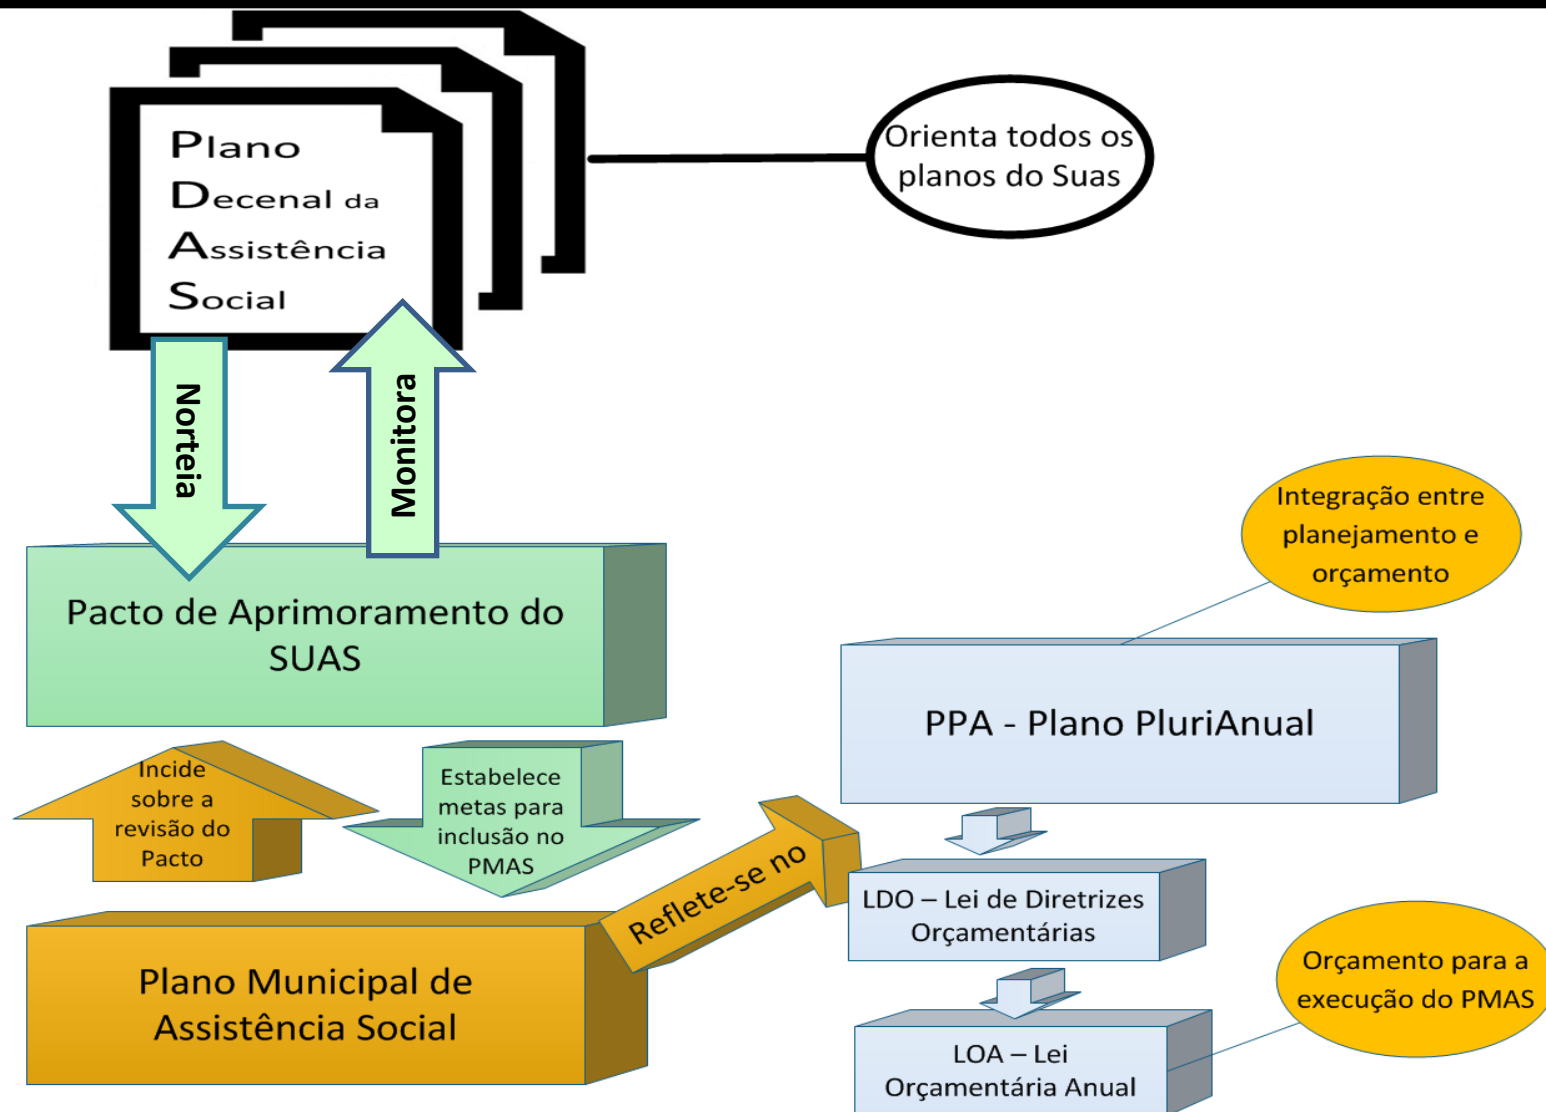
Plano Decenal da Assistência Social

Orienta todos os planos do Suas

Norteia

Monitora

Pacto de Aprimoramento do SUAS

Integração entre planejamento e orçamento

PPA - Plano PluriAnual

Incide sobre a revisão do Pacto

Estabelece metas para inclusão no PMAS

Reflete-se no

LDO – Lei de Diretrizes Orçamentárias

Plano Municipal de Assistência Social

Orçamento para a execução do PMAS

LOA – Lei Orçamentária Anual